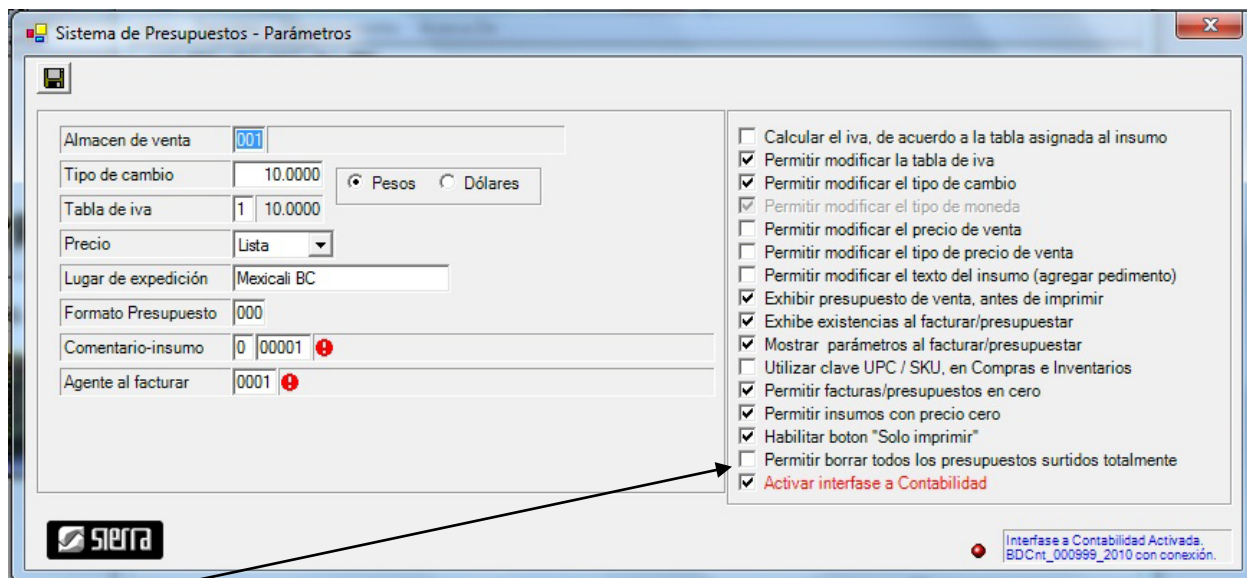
Sistema de Presupuestos - Parámetros

Almacen de venta 001
Tipo de cambio 10.0000
Pesos Dólares
Tabla de iva 1 10.0000
Precio Lista
Lugar de expedición Mexicali BC
Formato Presupuesto 000
Comentario-insumo 0 00001
Agente al facturar 0001

Calcular el iva, de acuerdo a la tabla asignada al insumo
Permitir modificar la tabla de iva
Permitir modificar el tipo de cambio
Permitir modificar el tipo de moneda
Permitir modificar el precio de venta
Permitir modificar el tipo de precio de venta
Permitir modificar el texto del insumo (agregar pedimento)
Exhibir presupuesto de venta, antes de imprimir
Exhibe existencias al facturar/presupuestar
Mostrar parámetros al facturar/presupuestar
Utilizar clave UPC / SKU, en Compras e Inventarios
Permitir facturas/presupuestos en cero
Permitir insumos con precio cero
Habilitar boton "Solo imprimir"
Permitir borrar todos los presupuestos surtidos totalmente
Activar interfase a Contabilidad

sierra

Interfase a Contabilidad Activada. BDCnt_000999_2010 con conexión.